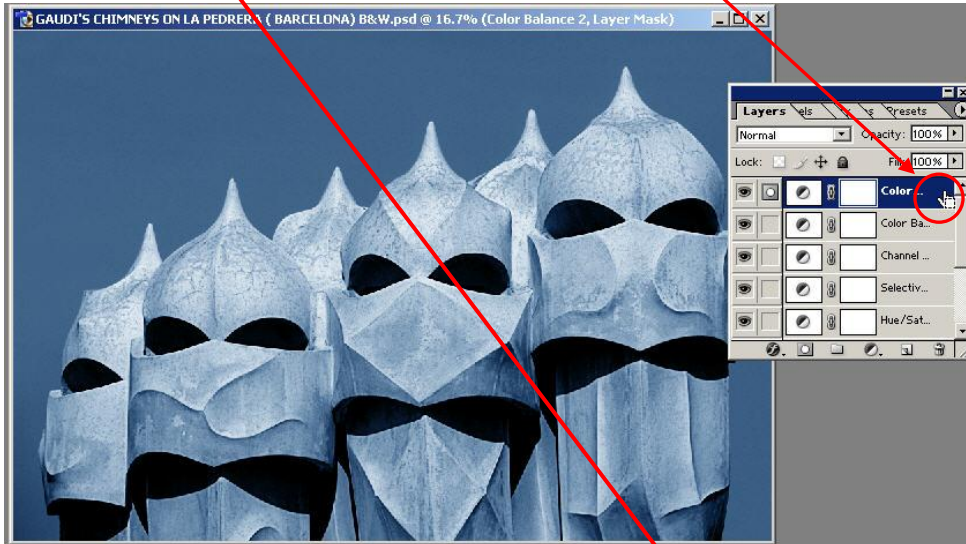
GAUDI'S CHIMNEYS ON LA PEDRERA ( BARCELONA) B&W.psd @ 16.7% (Color Balance 2, Layer Mask)

Layers
els
s
Presets
Normal
Opacity: 100%
Lock:
Fill: 100%
Color ...
Color Ba...
Channel ...
Selectiv...
Hue/Sat...